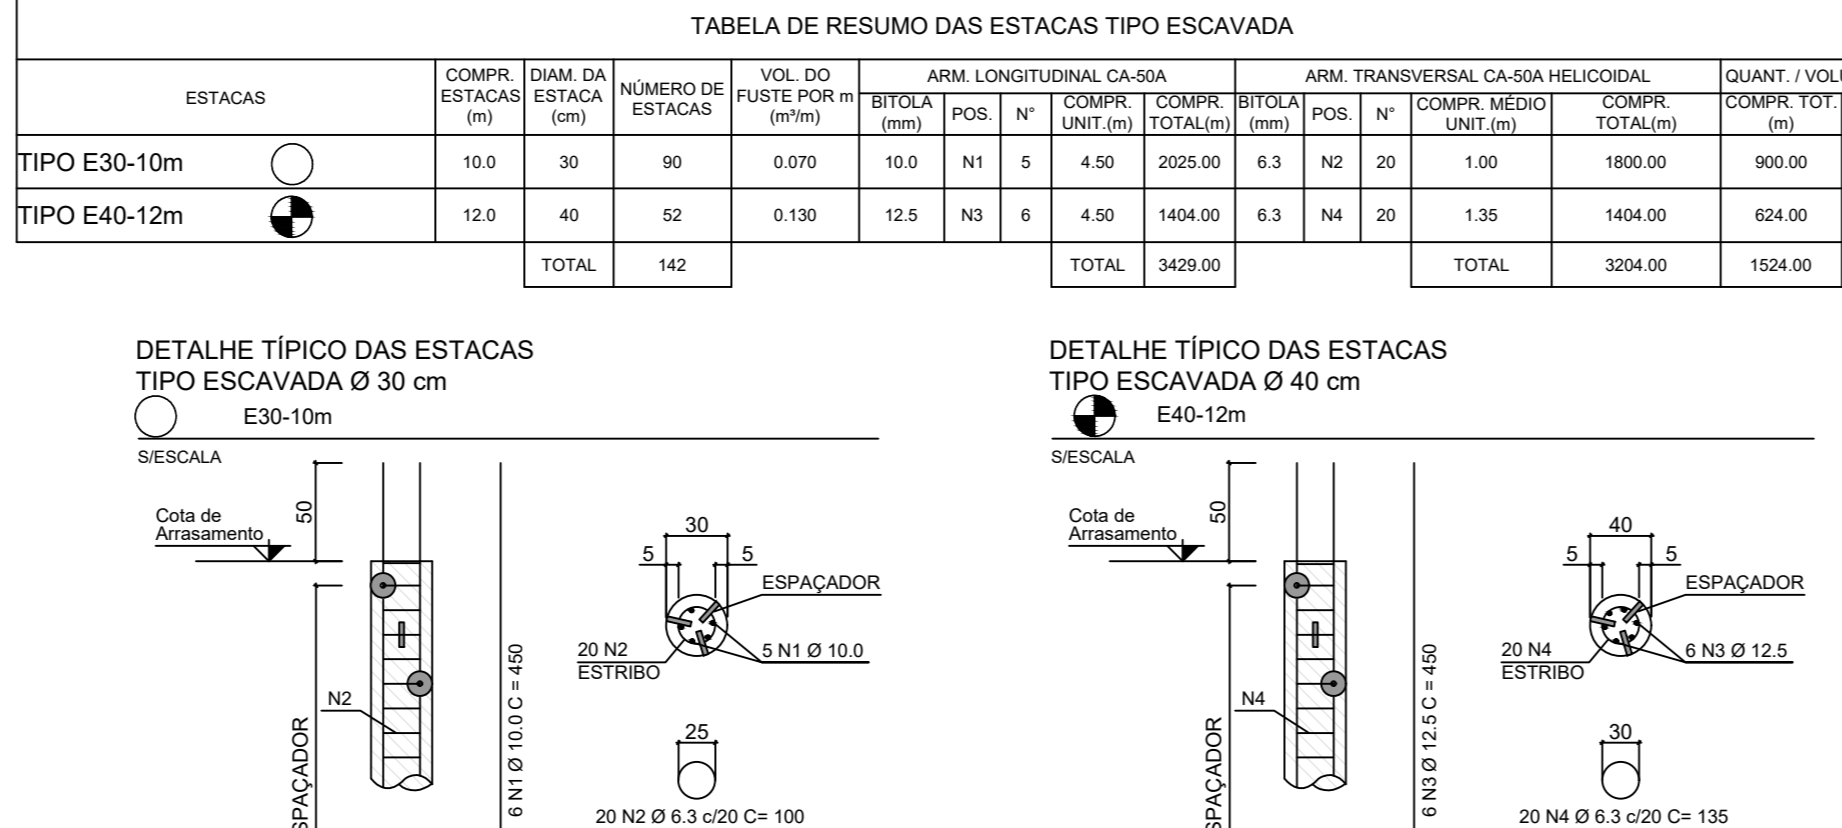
TABELA DE RESUMO DAS ESTACAS TIPO ESCAVADA

| ESTACAS | COMPR. ESTACAS (m) | DIAM. DA ESTACA (cm) | NÚMERO DE ESTACAS | VOL. DO FUSTE POR m (m³/m) | ARM. LONGITUDINAL CA-50A BITOLA (mm) | POS. | N° | COMPR. UNIT.(m) | COMPR. TOTAL(m) | ARM. TRANSVERSAL CA-50A HELICOIDAL BITOLA (mm) | POS. | N° | COMPR. MÉDIO UNIT.(m) | COMPR. TOTAL(m) | QUANT. / VOLU COMPR. TOT. (m) |
|---|---|---|---|---|---|---|---|---|---|---|---|---|---|---|---|
| TIPO E30-10m | 10.0 | 30 | 90 | 0.070 | 10.0 | N1 | 5 | 4.50 | 2025.00 | 6.3 | N2 | 20 | 1.00 | 1800.00 | 900.00 |
| TIPO E40-12m | 12.0 | 40 | 52 | 0.130 | 12.5 | N3 | 6 | 4.50 | 1404.00 | 6.3 | N4 | 20 | 1.35 | 1404.00 | 624.00 |
| | | TOTAL | 142 | | | | | TOTAL | 3429.00 | | | | TOTAL | 3204.00 | 1524.00 |

DETALHE TÍPICO DAS ESTACAS
TIPO ESCAVADA Ø 30 cm
E30-10m
S/ESCALA
Cota de Arrasamento
50
N2
SPAÇADOR
6 N1 Ø 10.0 C = 450
30
5
5
ESPAÇADOR
20 N2
ESTRIBO
5 N1 Ø 10.0
25
20 N2 Ø 6.3 c/20 C= 100

DETALHE TÍPICO DAS ESTACAS
TIPO ESCAVADA Ø 40 cm
E40-12m
S/ESCALA
Cota de Arrasamento
50
N4
SPAÇADOR
6 N3 Ø 12.5 C = 450
40
5
5
ESPAÇADOR
20 N4
ESTRIBO
6 N3 Ø 12.5
30
20 N4 Ø 6.3 c/20 C= 135